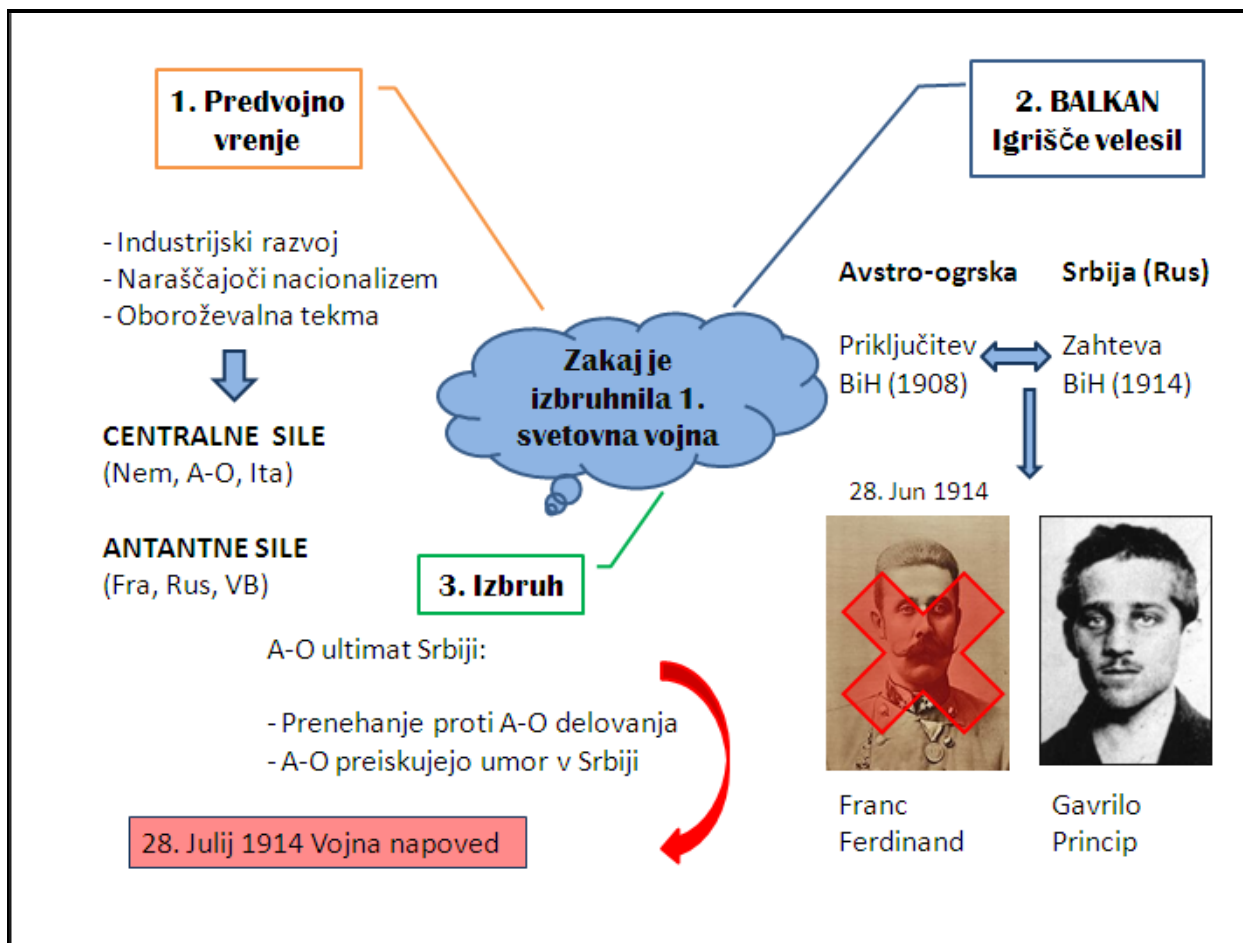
1. Predvojno vrenje

2. BALKAN
Igrišče velesil

Zakaj je izbruhnila 1. svetovna vojna

- Industrijski razvoj
- Naraščajoči nacionalizem
- Oboroževalna tekma

CENTRALNE SILE
(Nem, A-O, Ita)

ANTANTNE SILE
(Fra, Rus, VB)

Avstro-ogrska

Srbija (Rus)

Priključitev BiH (1908)

Zahteva BiH (1914)

28. Jun 1914

3. Izbruh

A-O ultimat Srbiji:

- Prenehanje proti A-O delovanja
- A-O preiskujejo umor v Srbiji

28. Julij 1914 Vojna napoved

Franc Ferdinand

Gavrilo Princip